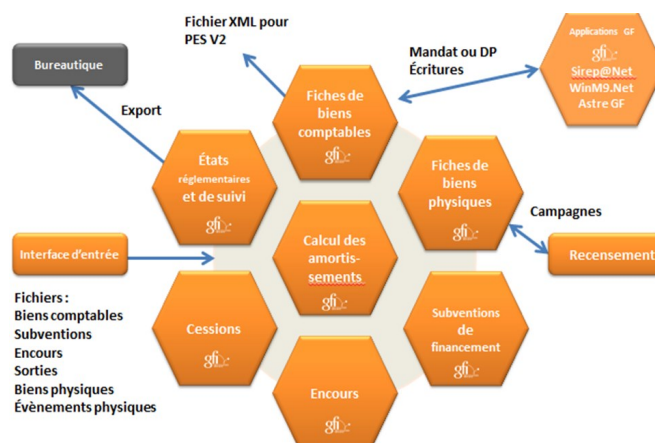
Fichier XML pour PES V2

Bureautique

Export

Mandat ou DP Écritures

Applications GF
gfi
Sirep@Net
WinM9.Net
Astre GF

Fiches de biens comptables
gfi

États réglementaires et de suivi
gfi

Fiches de biens physiques
gfi

Campagnes

Recensement

Interface d'entrée

Calcul des amortis-sements
gfi

Fichiers :
Biens comptables
Subventions
Encours
Sorties
Biens physiques
Évènements physiques

Cessions
gfi

Subventions de financement
gfi

Encours
gfi